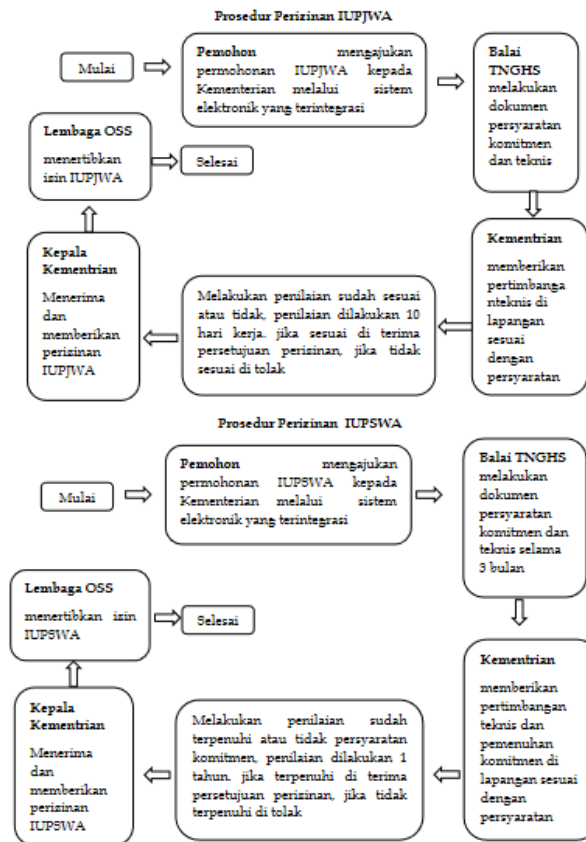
Prosedur Perizinan IUPJWA

Mulai

Pemohon mengajukan permohonan IUPJWA kepada Kementerian melalui sistem elektronik yang terintegrasi

Balai TNGHS melakukan dokumen persyaratan komitmen dan teknis

Kementrian

memberikan pertimbanganteknis di lapangan sesuai dengan persyaratan

Melakukan penilaian sudah sesuai atau tidak, penilaian dilakukan 10 hari kerja. jika sesuai di terima persetujuan perizinan, jika tidak sesuai di tolak

Kepala Kementrian

Menerima dan memberikan perizinan IUPJWA

Lembaga OSS

menertibkan izin IUPJWA

Selesai

Prosedur Perizinan IUPSWA

Mulai

Pemohon mengajukan permohonan IUPSWA kepada Kementerian melalui sistem elektronik yang terintegrasi

Balai TNGHS melakukan dokumen persyaratan komitmen dan teknis selama 3 bulan

Kementrian

memberikan pertimbangan teknis dan pemenuhan komitmen di lapangan sesuai dengan persyaratan

Melakukan penilaian sudah terpenuhi atau tidak persyaratan komitmen, penilaian dilakukan 1 tahun. jika terpenuhi di terima persetujuan perizinan, jika tidak terpenuhi di tolak

Kepala Kementrian

Menerima dan memberikan perizinan IUPSWA

Lembaga OSS

menertibkan izin IUPSWA

Selesai